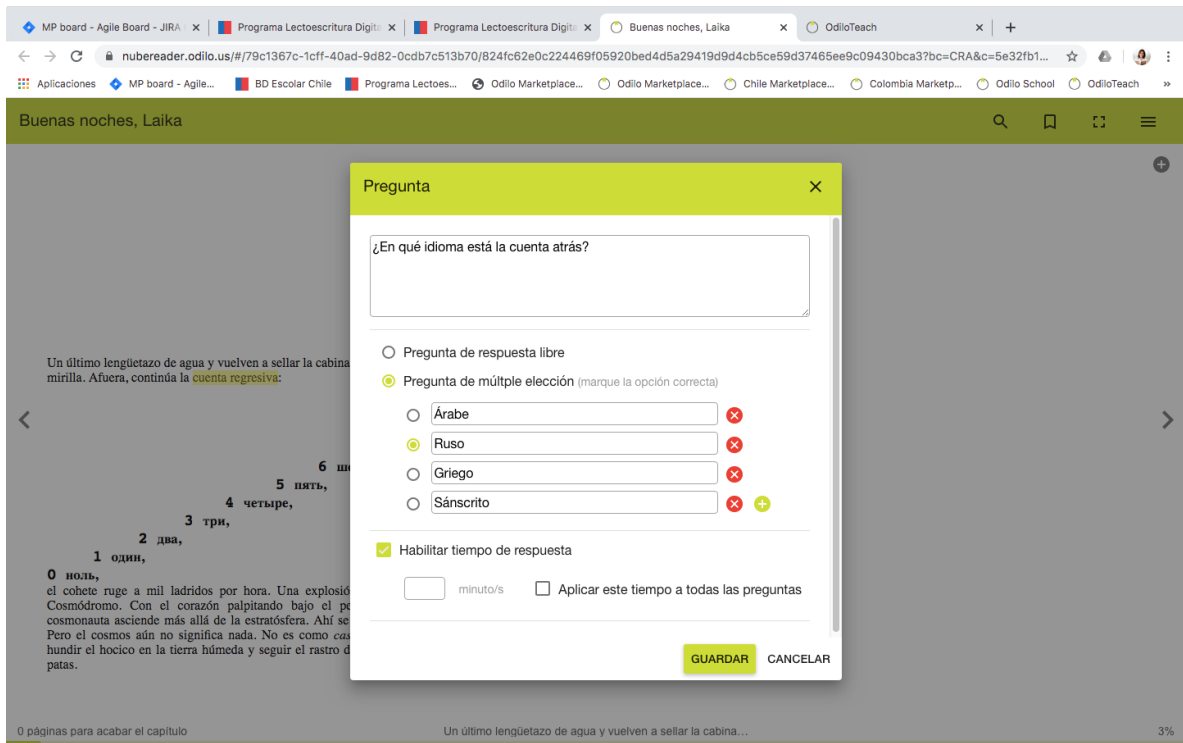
MP board - Agile Board - JIRA × | Programa Lectoescritura Digita × | Programa Lectoescritura Digita × | Buenas noches, Laika × | OdiloTeach × | +

nubereader.odilo.us/#/79c1367c-1cff-40ad-9d82-0cdb7c513b70/824fc62e0c224469f05920bed4d5a29419d9d4cb5ce59d37465ee9c09430bca3?bc=CRA&c=5e32fb1...

Aplicaciones | MP board - Agile... | BD Escolar Chile | Programa Lectoes... | Odilo Marketplace... | Odilo Marketplace... | Chile Marketplace... | Colombia Marketp... | Odilo School | OdiloTeach | »

Buenas noches, Laika

Un último lengüetazo de agua y vuelven a sellar la cabina mirilla. Afuera, continúa la cuenta regresiva:

6 ш
5 пять,
4 четыре,
3 три,
2 два,
1 один,
0 ноль,
el cohete ruge a mil ladridos por hora. Una explosió Cosmódromo. Con el corazón palpitando bajo el p cosmonauta asciende más allá de la estratósfera. Ahí se Pero el cosmos aún no significa nada. No es como cas hundir el hocico en la tierra húmeda y seguir el rastro d patas.

Pregunta ×

¿En qué idioma está la cuenta atrás?

Pregunta de respuesta libre
Pregunta de múltple elección (marque la opción correcta)
Árabe
Ruso
Griego
Sánscrito

Habilitar tiempo de respuesta
minuto/s
Aplicar este tiempo a todas las preguntas

GUARDAR CANCELAR

0 páginas para acabar el capítulo
Un último lengüetazo de agua y vuelven a sellar la cabina...
3%